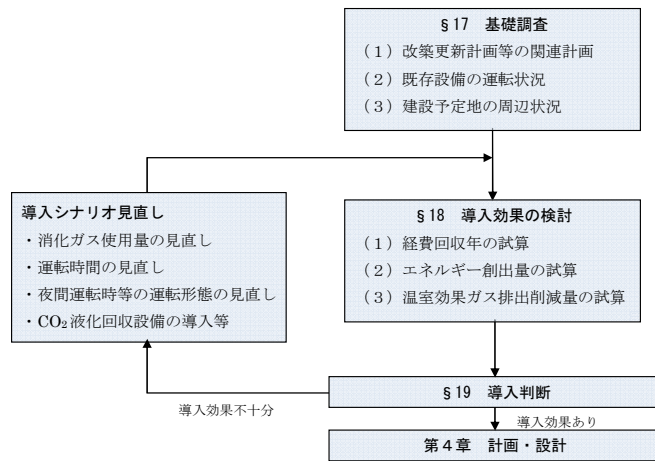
§17　基礎調査
（1）改築更新計画等の関連計画
（2）既存設備の運転状況
（3）建設予定地の周辺状況

導入シナリオ見直し
・消化ガス使用量の見直し
・運転時間の見直し
・夜間運転時等の運転形態の見直し
・$CO_2$液化回収設備の導入等

§18　導入効果の検討
（1）経費回収年の試算
（2）エネルギー創出量の試算
（3）温室効果ガス排出削減量の試算

§19　導入判断

導入効果不十分

導入効果あり

第４章　計画・設計